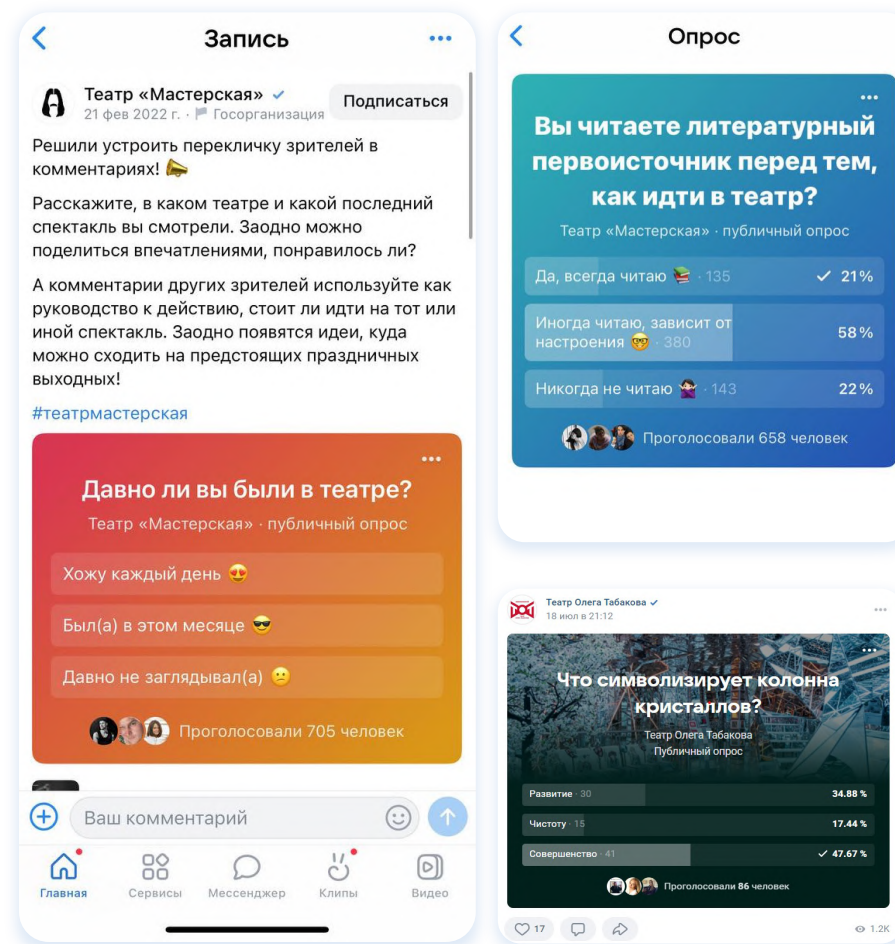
Запись

Театр «Мастерская»
21 фев 2022 г. · Госорганизация
Подписаться

Решили устроить перекличку зрителей в комментариях! 📣

Расскажите, в каком театре и какой последний спектакль вы смотрели. Заодно можно поделиться впечатлениями, понравилось ли?

А комментарии других зрителей используйте как руководство к действию, стоит ли идти на тот или иной спектакль. Заодно появятся идеи, куда можно сходить на предстоящих праздничных выходных!

#театрмастерская

Давно ли вы были в театре?
Театр «Мастерская» · публичный опрос
Хожу каждый день 😍
Был(а) в этом месяце 😎
Давно не заглядывал(а) 😕
Проголосовали 705 человек

Ваш комментарий

Главная
Сервисы
Мессенджер
Клипы
Видео

Опрос

Вы читаете литературный первоисточник перед тем, как идти в театр?
Театр «Мастерская» · публичный опрос
Да, всегда читаю 📚 · 135 ✓ 21%
Иногда читаю, зависит от настроения 🤓 · 380 58%
Никогда не читаю 🤷‍♀️ · 143 22%
Проголосовали 658 человек

Театр Олега Табакова
18 июл в 21:12

Что символизирует колонна кристаллов?
Театр Олега Табакова
Публичный опрос
Развитие · 30 34.88 %
Чистоту · 15 17.44 %
Совершенство · 41 ✓ 47.67 %
Проголосовали 86 человек

17
1.2K